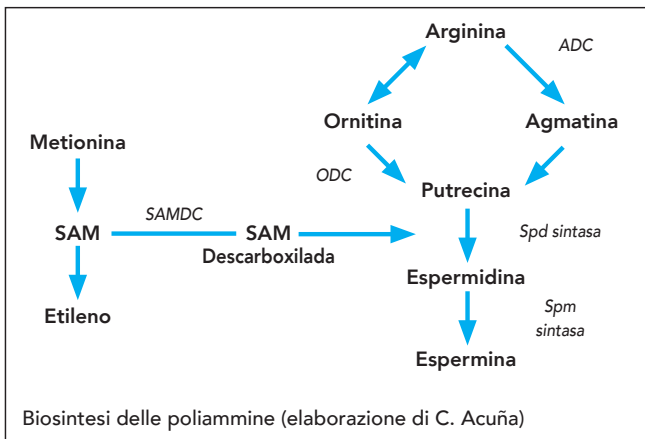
Arginina

ADC

Ornitina

Agmatina

Metionina

ODC

Putrecina

SAMDC

SAM

SAM
Descarboxilada

Spd sintasa

Espermidina

Etileno

Spm
sintasa

Espermina

Biosintesi delle poliammine (elaborazione di C. Acuña)